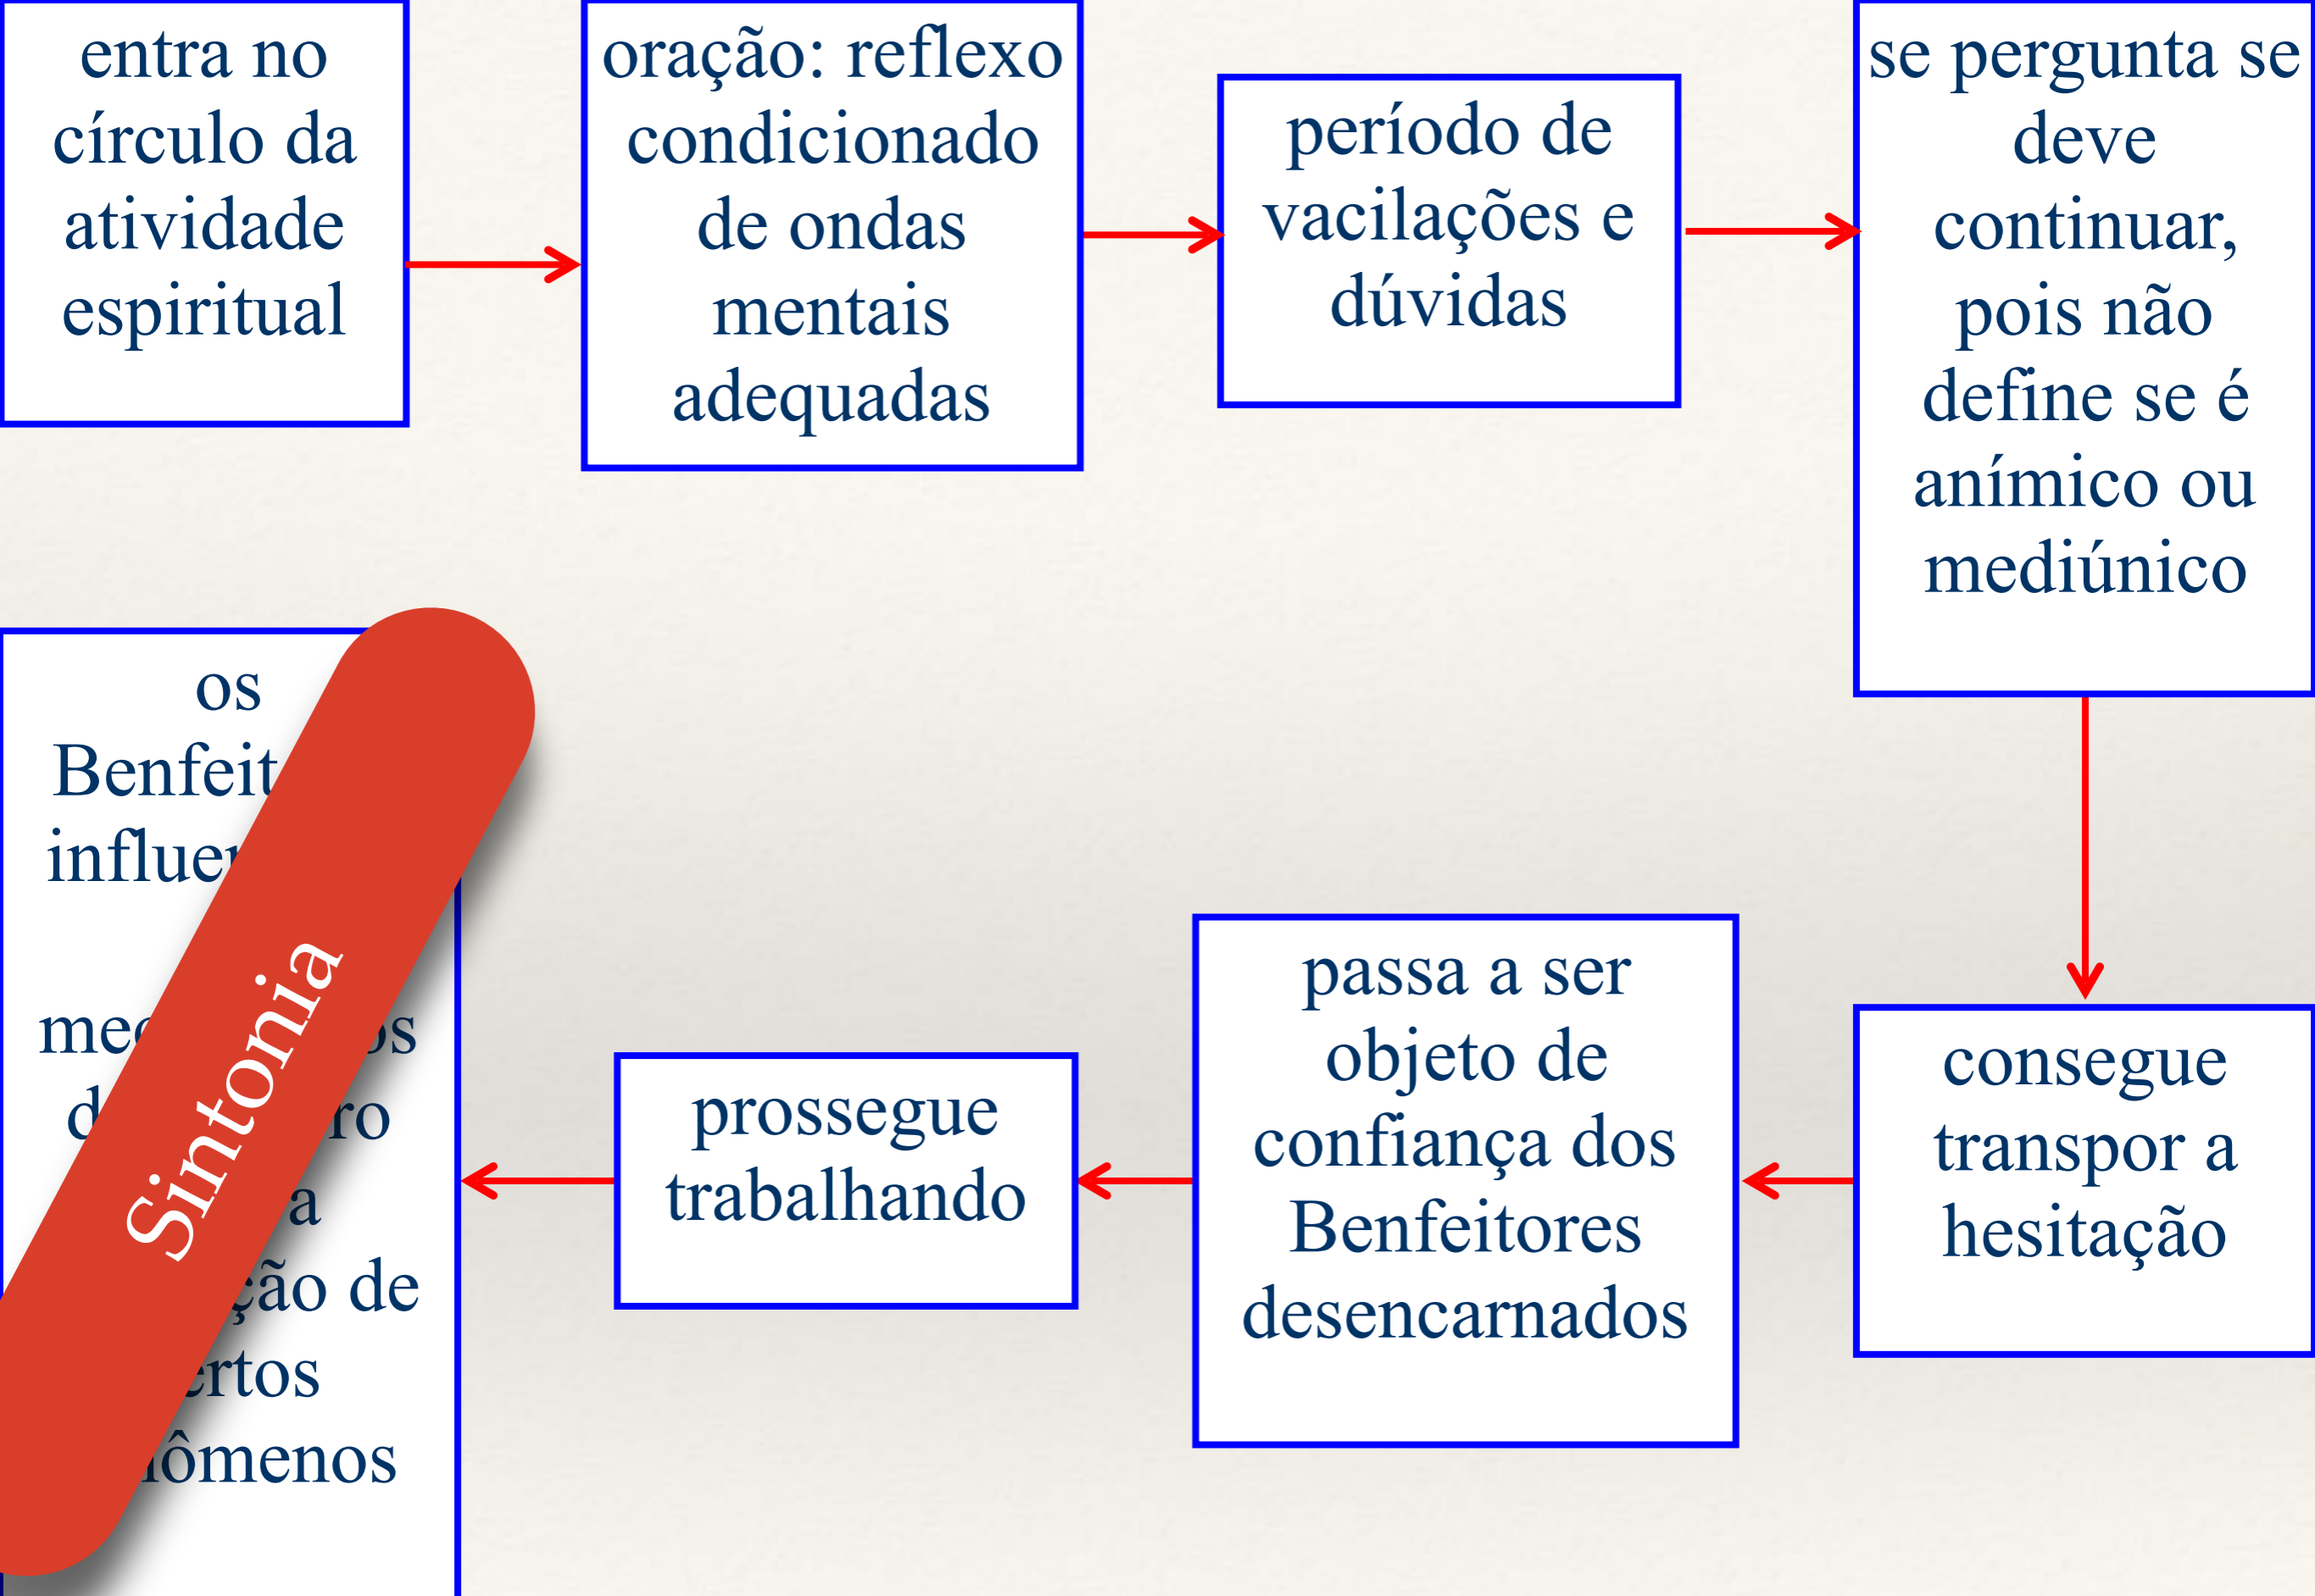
entra no círculo da atividade espiritual

oração: reflexo condicionado de ondas mentais adequadas

período de vacilações e dúvidas

se pergunta se deve continuar, pois não define se é anímico ou mediúnico

consegue transpor a hesitação

passa a ser objeto de confiança dos Benfeitores desencarnados

prossegue trabalhando

os Benfeit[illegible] influe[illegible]

me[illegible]os d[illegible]ro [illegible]a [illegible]ção de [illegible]rtos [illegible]ômenos

Sintonia